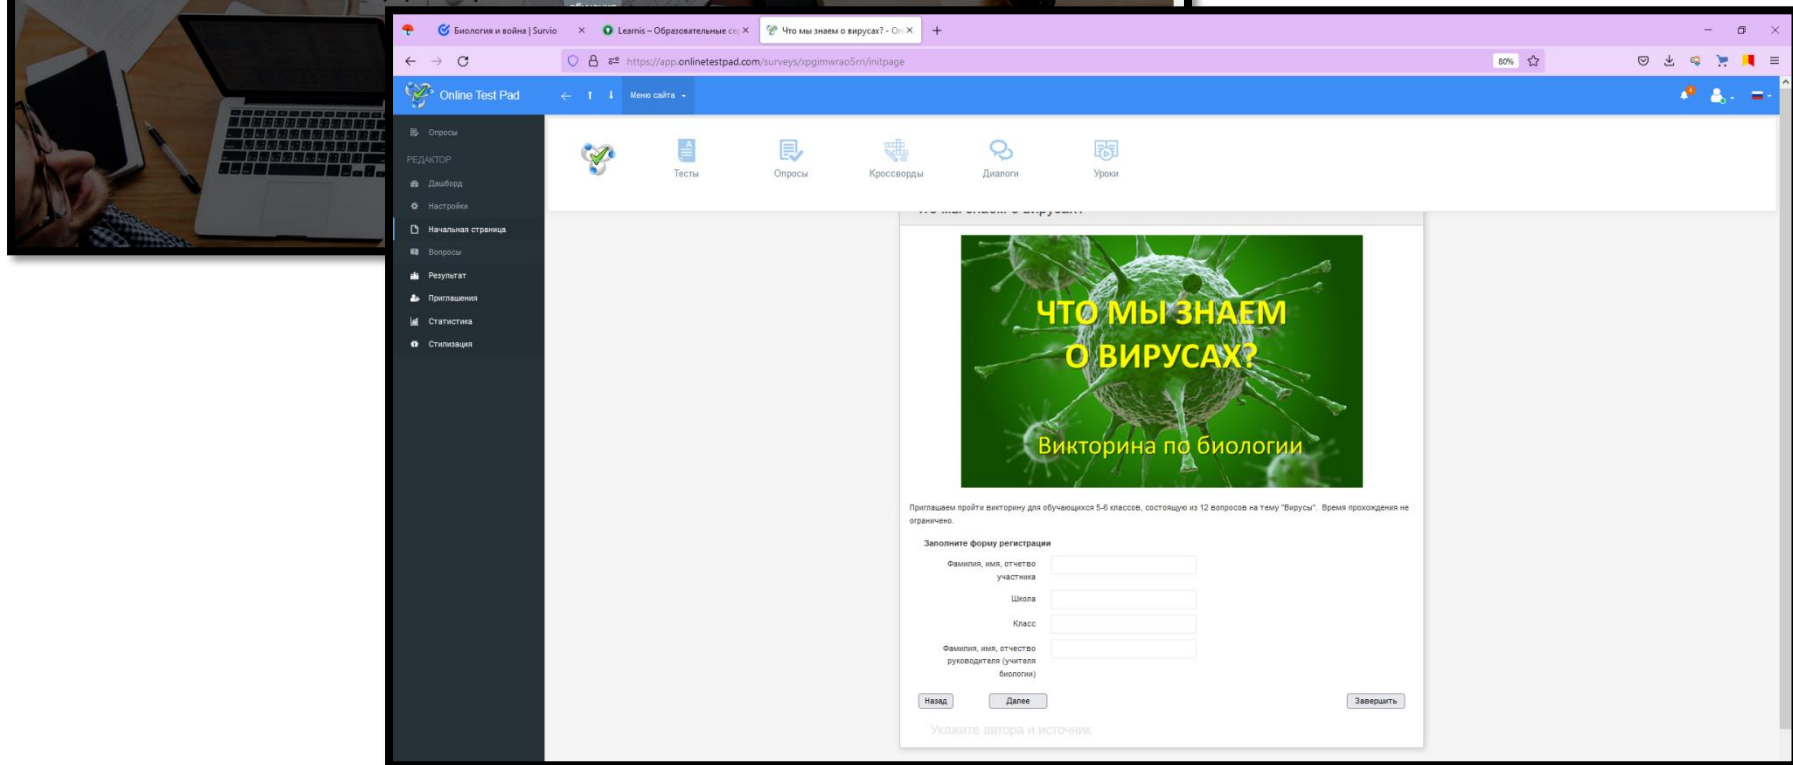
Биология и война | Survio
Learnis – Образовательные се
Что мы знаем о вирусах? - On
https://app.onlinetestpad.com/surveys/xpgimwrao5rri/initpage
80%
Online Test Pad
Меню сайта
Опросы
РЕДАКТОР
Дашборд
Настройки
Начальная страница
Вопросы
Результат
Приглашения
Статистика
Стилизация
Тесты
Опросы
Кроссворды
Диалоги
Уроки
ЧТО МЫ ЗНАЕМ О ВИРУСАХ?
Викторина по биологии
Приглашаем пройти викторину для обучающихся 5-6 классов, состоящую из 12 вопросов на тему "Вирусы". Время прохождения не ограничено.
Заполните форму регистрации
Фамилия, имя, отчество участника
Школа
Класс
Фамилия, имя, отчество руководителя (учителя биологии)
Назад
Далее
Завершить
Укажите автора и источник